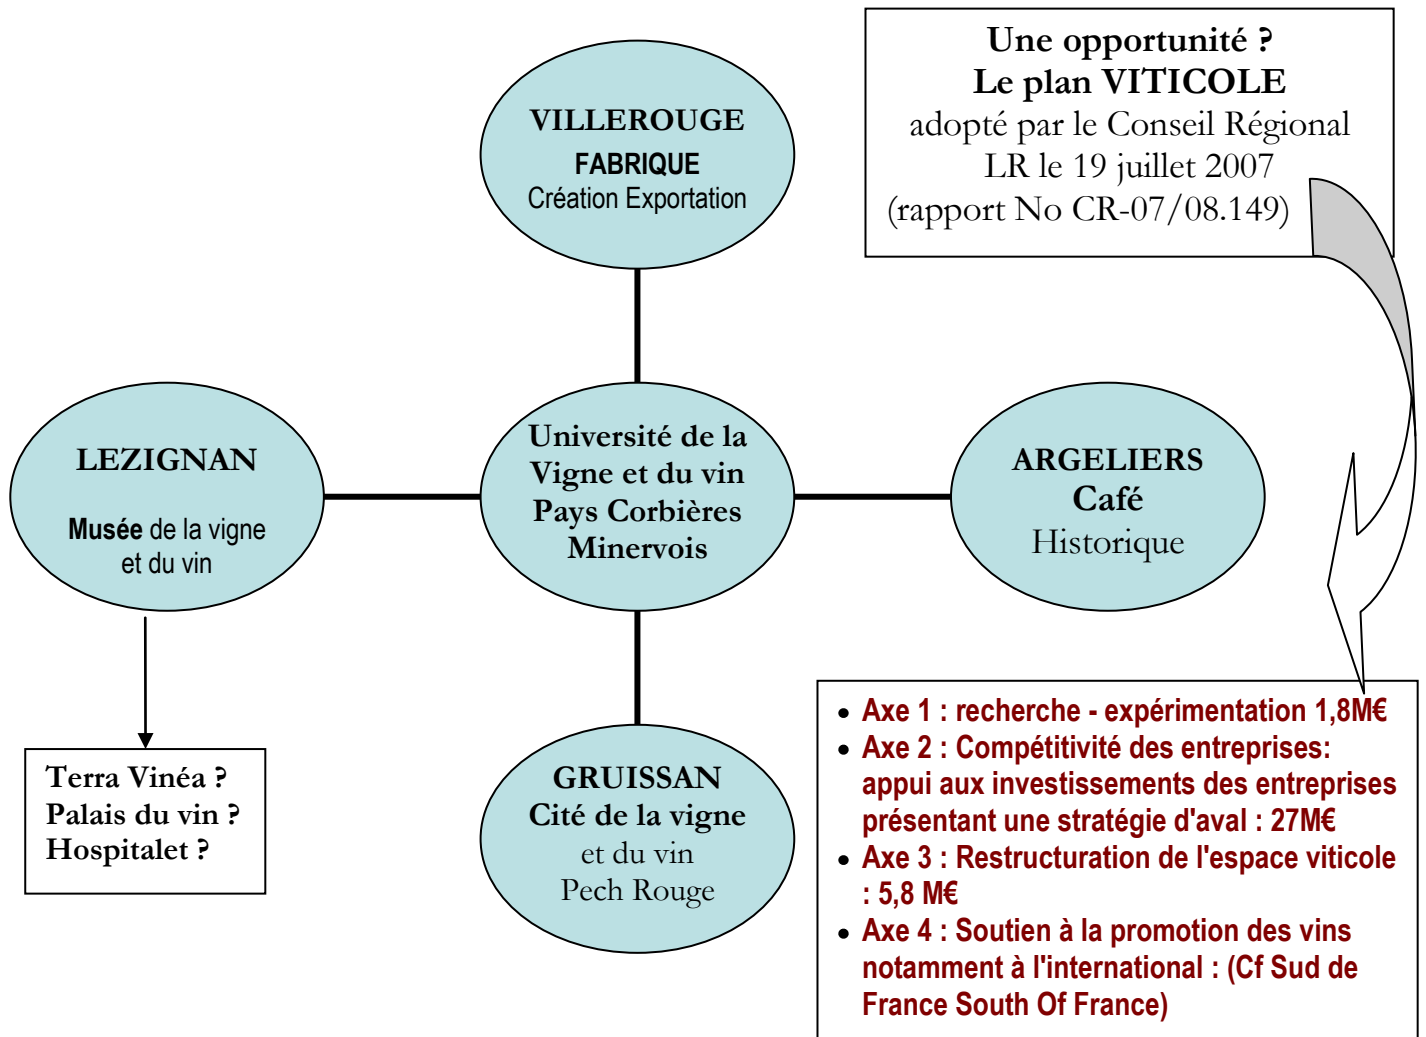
Une opportunité ?
Le plan VITICOLE
adopté par le Conseil Régional LR le 19 juillet 2007 (rapport No CR-07/08.149)

VILLEROUGE
FABRIQUE
Création Exportation

LEZIGNAN

Musée de la vigne et du vin

Université de la Vigne et du vin Pays Corbières Minervois

ARGELIERS
Café
Historique

Terra Vinéa ?
Palais du vin ?
Hospitalet ?

GRUISSAN
Cité de la vigne
et du vin
Pech Rouge

- Axe 1 : recherche - expérimentation 1,8M€
- Axe 2 : Compétitivité des entreprises: appui aux investissements des entreprises présentant une stratégie d'aval : 27M€
- Axe 3 : Restructuration de l'espace viticole : 5,8 M€
- Axe 4 : Soutien à la promotion des vins notamment à l'international : (Cf Sud de France South Of France)